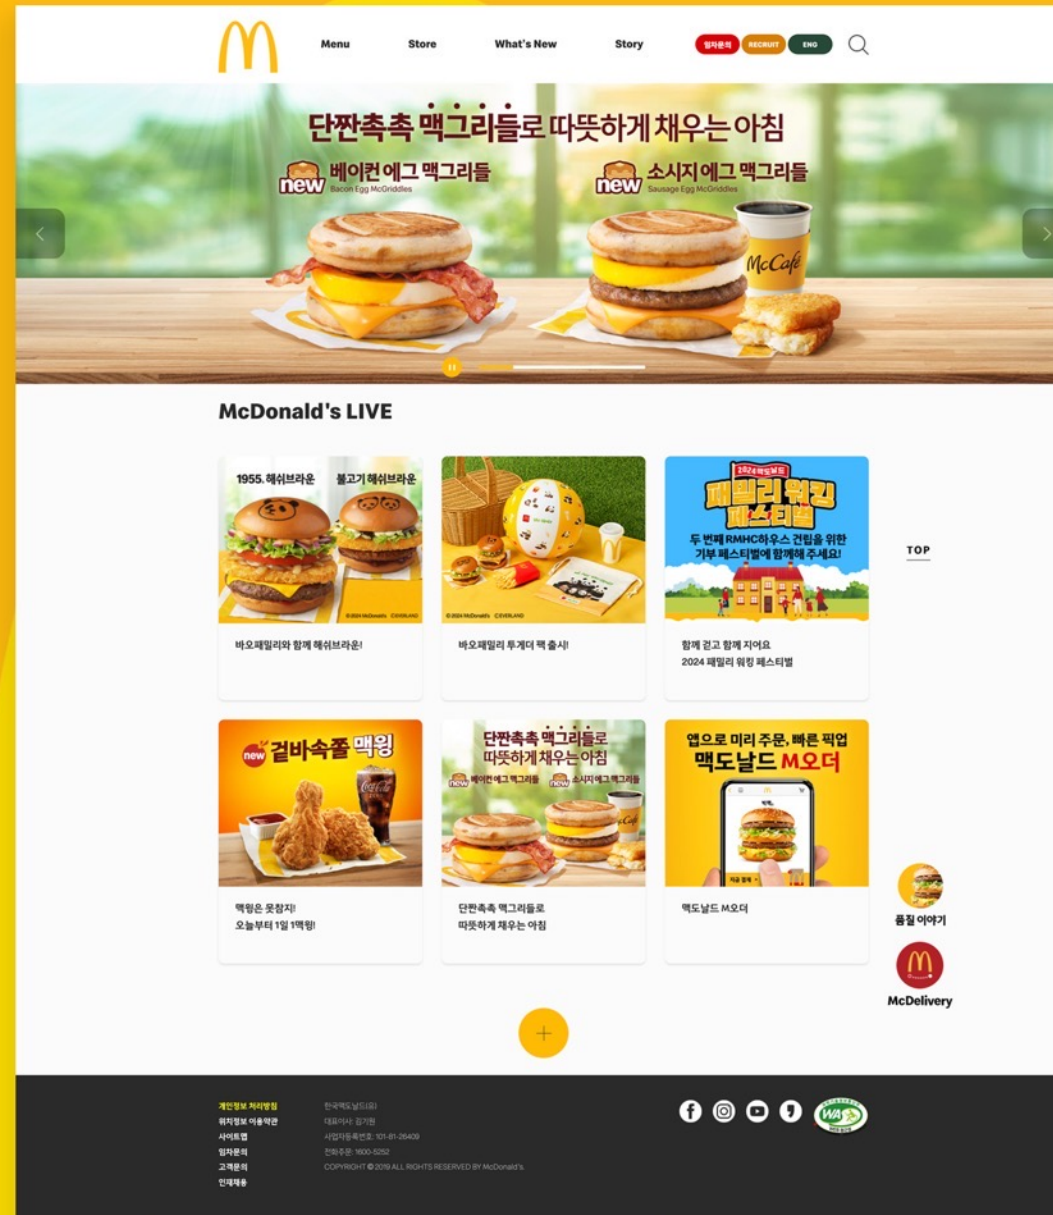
Menu Store What's New Story
임차문의 RECRUIT ENG

단짠촉촉 맥그리들로 따뜻하게 채우는 아침
new 베이컨 에그 맥그리들 Bacon Egg McGriddles
new 소시지 에그 맥그리들 Sausage Egg McGriddles
McCafé

McDonald's LIVE

1955. 해쉬브라운 불고기 해쉬브라운
바오패밀리와 함께 해쉬브라운!

바오패밀리 투게더 팩 출시!

2024 맥도날드 패밀리 워킹 페스티벌
두 번째 RMHC하우스 건립을 위한 기부 페스티벌에 함께해 주세요!
함께 걷고 함께 지어요
2024 패밀리 워킹 페스티벌

TOP

new 겉바속촉 맥윙
맥윙은 못참지!
오늘부터 1일 1맥윙!

단짠촉촉 맥그리들로 따뜻하게 채우는 아침
new 베이컨 에그 맥그리들 new 소시지 에그 맥그리들
단짠촉촉 맥그리들로
따뜻하게 채우는 아침

앱으로 미리 주문, 빠른 픽업
맥도날드 M오더
맥도날드 M오더

품질 이야기
McDelivery

+

개인정보 처리방침
위치정보 이용약관
사이트맵
임차문의
고객문의
인재채용

한국맥도날드(유)
대표이사: 김기원
사업자등록번호: 101-81-26409
전화주문: 1600-5252
COPYRIGHT © 2019 ALL RIGHTS RESERVED BY McDonald's.